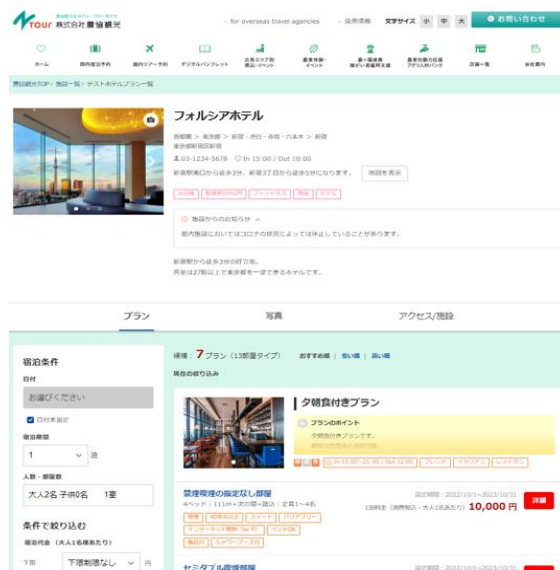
Tour 株式会社 農協観光

- for overseas travel agencies　採用情報　文字サイズ 小 中 大　お問い合わせ

ホーム　国内宿泊予約　国内ツアー予約　デジタルパンフレット　出発エリア別観光・イベント　農業体験・イベント　農と福祉連携がい者雇用支援　農業体験ラアプリ JA バンク　店舗一覧　会社案内

農協観光TOP > 施設一覧 > テストホテルプラン一覧

フォルシアホテル

首都圏 > 東京都 > 新宿・渋谷・赤坂・六本木 > 新宿
東京都新宿区新宿

03-1234-5678　In 15:00 / Out 10:00

新宿駅南口から徒歩3分、新宿3丁目から徒歩5分になります。　地図を表示

大浴場　駐車場(有料)　フィットネス　禁煙　ネット

施設からのお知らせ

館内施設においてはコロナの状況によっては休止していることがあります。

新宿駅から徒歩3分の好立地。
客室は27階以上で東京都を一望できるホテルです。

プラン　写真　アクセス/施設

宿泊条件

日付
お選びください
日付未指定

宿泊期間
1　泊

人数・部屋数
大人2名 子供0名　1室

条件で絞り込む

宿泊代金（大人1名様あたり）
下限　下限制限なし　円

検索：7 プラン（13部屋タイプ）　おすすめ順　安い順　高い順

現在の絞り込み

夕朝食付きプラン

プランのポイント
夕朝食付きプランです。

In 15:00～21:00 / Out 12:00　フレンチ　イタリアン　レストラン

禁煙喫煙の指定なし部屋
4ベッド｜111m²+次の間+露品：定員1～4名
禁煙　和洋モダン　スイート　バリアフリー　インターネット無料（Wi-Fi）　ペットOK　風呂付　シャワーブース付

設定期間：2022/10/1～2023/10/31
1泊料金（消費税込・大人1名あたり）10,000 円　詳細

セミダブル禁煙喫煙
設定期間：2022/10/1～2023/10/31